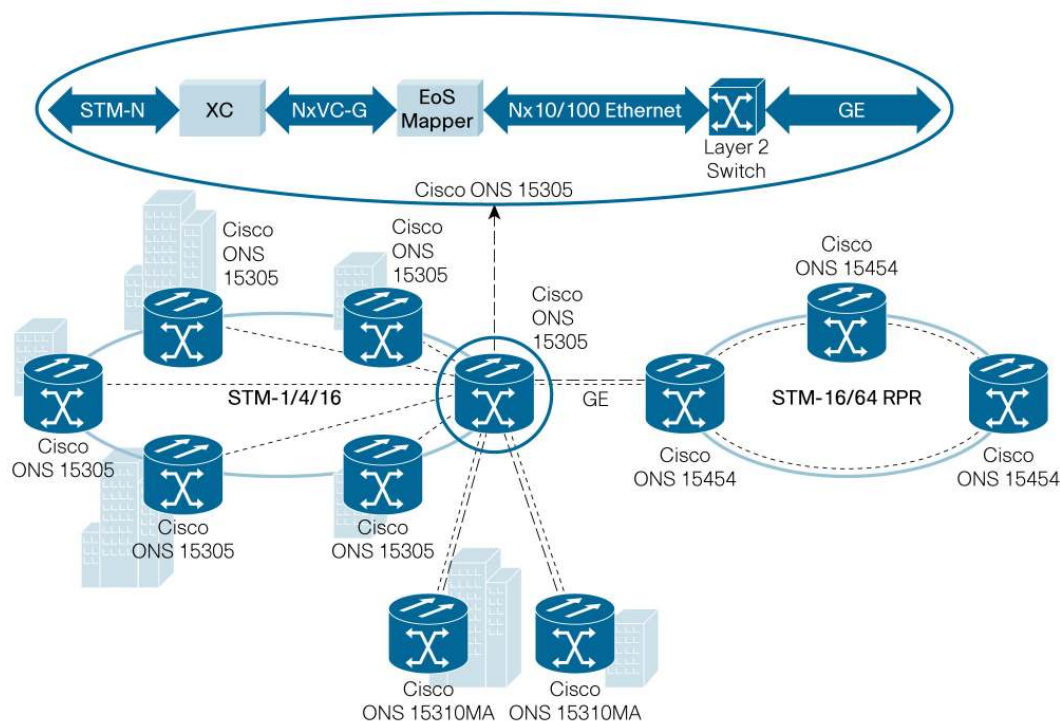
STM-N
XC
NxVC-G
EoS Mapper
Nx10/100 Ethernet
Layer 2 Switch
GE

Cisco ONS 15305

Cisco ONS 15305
Cisco ONS 15305
Cisco ONS 15305
Cisco ONS 15454

STM-1/4/16
GE
STM-16/64 RPR

Cisco ONS 15305
Cisco ONS 15454
Cisco ONS 15454
Cisco ONS 15305
Cisco ONS 15305

Cisco ONS 15310MA
Cisco ONS 15310MA